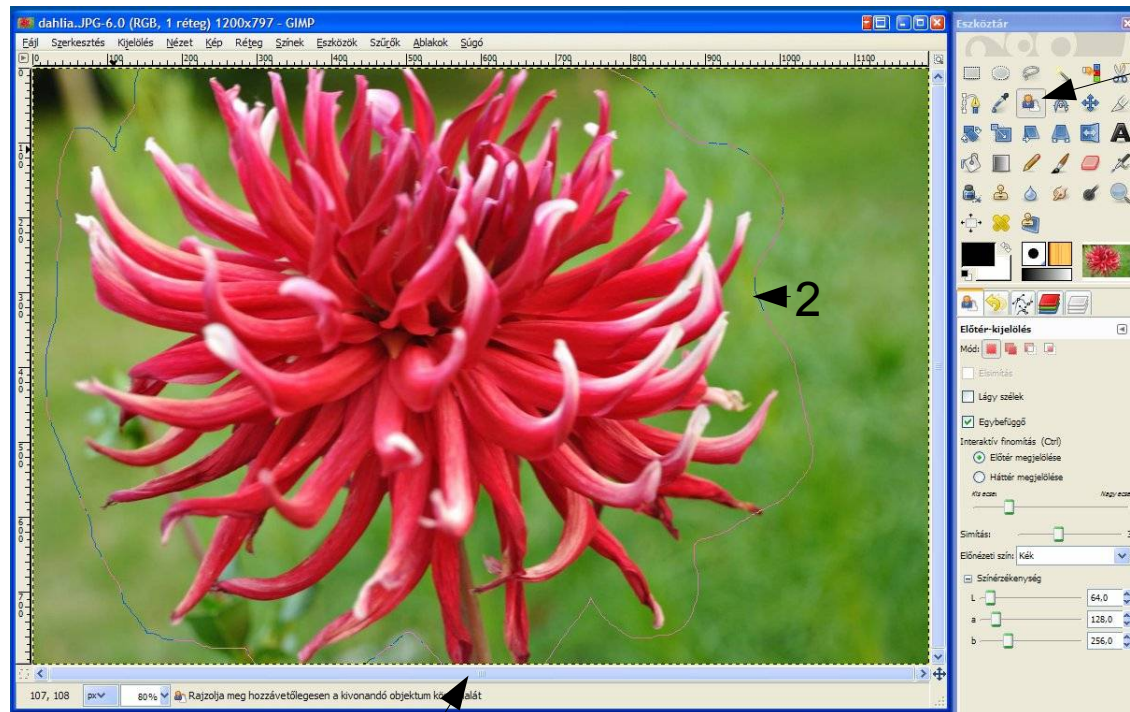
dahlia..JPG-6.0 (RGB, 1 réteg) 1200x797 - GIMP

Fájl Szerkesztés Kijelölés Nézet Kép Réteg Színek Eszközök Szűrők Ablakok Súgó

0 100 200 300 400 500 600 700 800 900 1000 1100

2

107, 108 px 80% Rajzolja meg hozzávetőlegesen a kivonandó objektum kö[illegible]alát

Eszköztár

Előtér-kijelölés

Mód:

Élsimítás

Lágy szélek

Egybefüggő

Interaktív finomítás (Ctrl)

Előtér megjelölése

Háttér megjelölése

Kis ecset Nagy ecset

Simítás: 3

Előnézeti szín: Kék

Színérzékenység

L 64,0

a 128,0

b 256,0